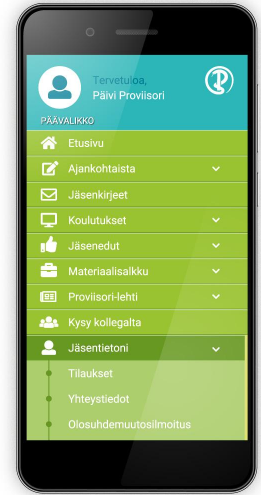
Tervetuloa,
Päivi Proviisori

PÄÄVALIKKO

Etusivu
Ajankohtaista
Jäsenkirjeet
Koulutukset
Jäsenedut
Materiaalisalkku
Proviisori-lehti
Kysy kollegalta
Jäsentietoni
Tilaukset
Yhteystiedot
Olosuhdemuutosilmoitus